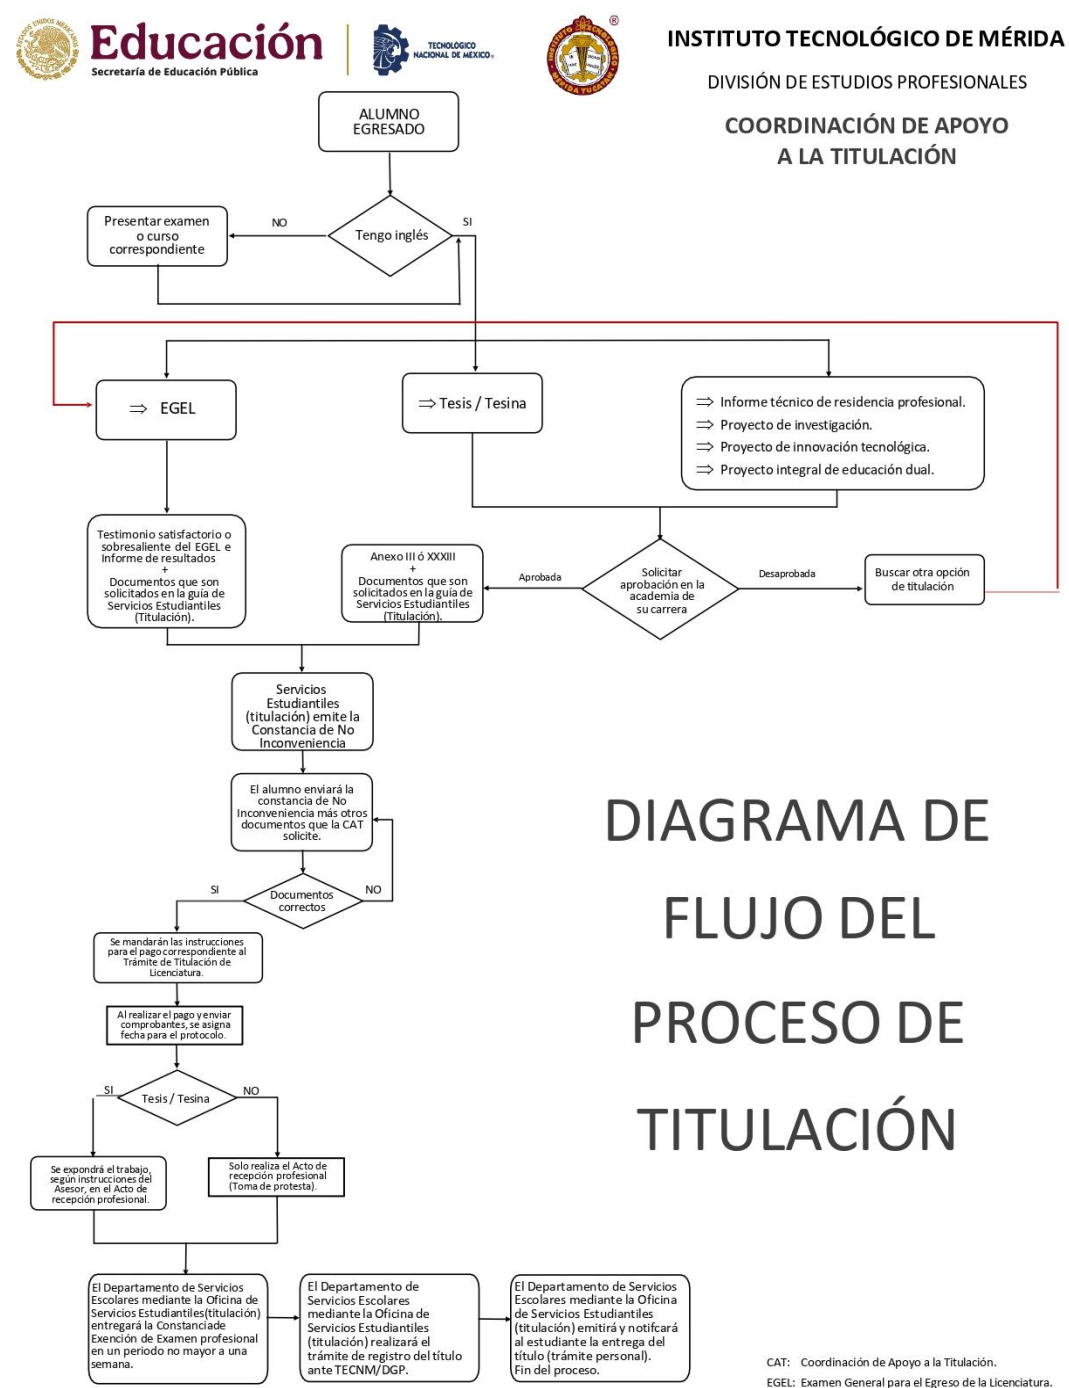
Educación
Secretaría de Educación Pública

TECNOLÓGICO NACIONAL DE MÉXICO

INSTITUTO TECNOLÓGICO DE MÉRIDA

DIVISIÓN DE ESTUDIOS PROFESIONALES

COORDINACIÓN DE APOYO A LA TITULACIÓN

ALUMNO EGRESADO

Tengo inglés

NO

SI

Presentar examen o curso correspondiente

⇒ EGEL

⇒ Tesis / Tesina

⇒ Informe técnico de residencia profesional.
⇒ Proyecto de investigación.
⇒ Proyecto de innovación tecnológica.
⇒ Proyecto integral de educación dual.

Testimonio satisfactorio o sobresaliente del EGEL e Informe de resultados + Documentos que son solicitados en la guía de Servicios Estudiantiles (Titulación).

Anexo III ó XXXIII + Documentos que son solicitados en la guía de Servicios Estudiantiles (Titulación).

Aprobada

Solicitar aprobación en la academia de su carrera

Desaprobada

Buscar otra opción de titulación

Servicios Estudiantiles (titulación) emite la Constancia de No Inconveniencia

El alumno enviará la constancia de No Inconveniencia más otros documentos que la CAT solicite.

SI

Documentos correctos

NO

Se mandarán las instrucciones para el pago correspondiente al Trámite de Titulación de Licenciatura.

Al realizar el pago y enviar comprobantes, se asigna fecha para el protocolo.

SI

Tesis / Tesina

NO

Se expondrá el trabajo, según instrucciones del Asesor, en el Acto de recepción profesional.

Solo realiza el Acto de recepción profesional (Toma de protesta).

El Departamento de Servicios Escolares mediante la Oficina de Servicios Estudiantiles(titulación) entregará la Constanciade Exención de Examen profesional en un periodo no mayor a una semana.

El Departamento de Servicios Escolares mediante la Oficina de Servicios Estudiantiles (titulación) realizará el trámite de registro del título ante TECNM/DGP.

El Departamento de Servicios Escolares mediante la Oficina de Servicios Estudiantiles (titulación) emitirá y notifcará al estudiante la entrega del título (trámite personal). Fin del proceso.

DIAGRAMA DE FLUJO DEL PROCESO DE TITULACIÓN

CAT: Coordinación de Apoyo a la Titulación.
EGEL: Examen General para el Egreso de la Licenciatura.